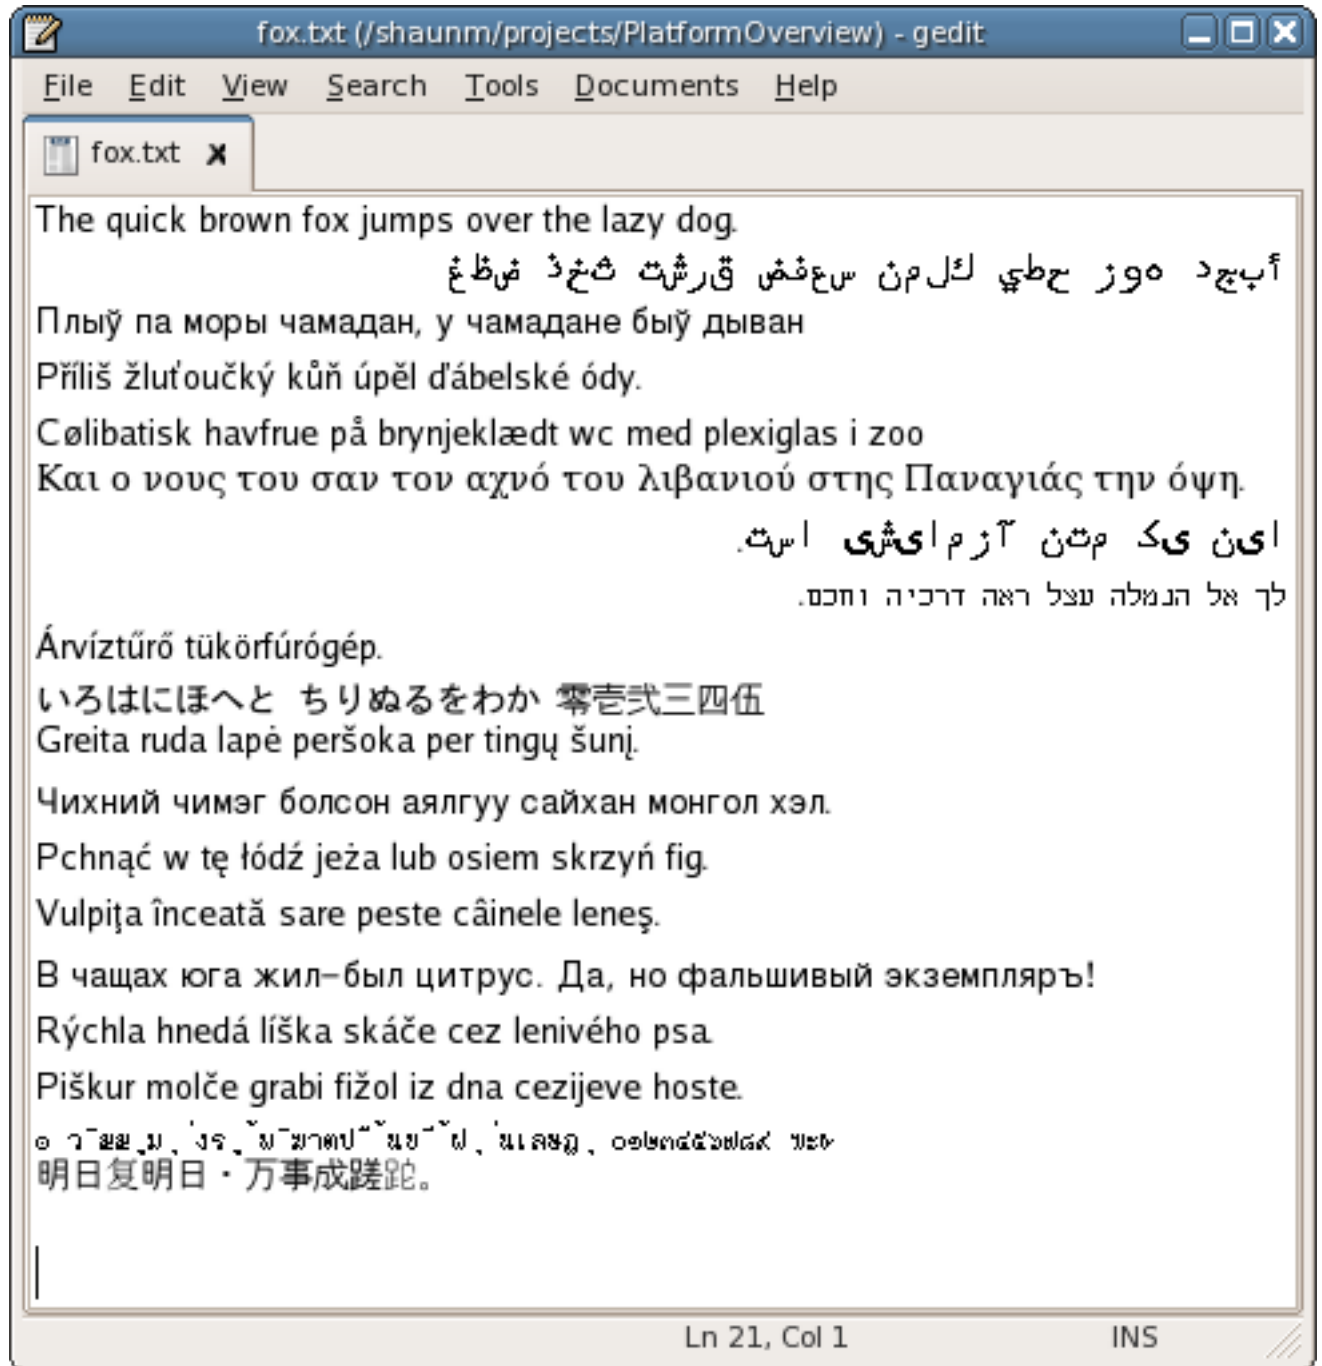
fox.txt (/shaunm/projects/PlatformOverview) - gedit

File Edit View Search Tools Documents Help

fox.txt

The quick brown fox jumps over the lazy dog.
أبجد هوز حطي كلمن سعفص قرشت ثخذ ضظغ
Плыў па моры чамадан, у чамадане быў дыван
Příliš žluťoučký kůň úpěl ďábelské ódy.
Cølibatisk havfrue på brynjeklædt wc med plexiglas i zoo
Και ο νους του σαν τον αχνό του λιβανιού στης Παναγιάς την όψη.
این یک متن آزمایشی است.
לך אל הנמלה עצל ראה דרכיה וחכם.
Árvíztűrő tükörfúrógép.
いろはにほへと ちりぬるをわか 零壱弐三四伍
Greita ruda lapė peršoka per tingų šunį.
Чихний чимэг болсон аялгуу сайхан монгол хэл.
Pchnąć w tę łódź jeża lub osiem skrzyń fig.
Vulpița înceată sare peste câinele leneș.
В чащах юга жил–был цитрус. Да, но фальшивый экземпляръ!
Rýchla hnedá líška skáče cez lenivého psa.
Piškur molče grabi fižol iz dna cezijeve hoste.
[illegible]
明日复明日・万事成蹉跎。

Ln 21, Col 1 INS